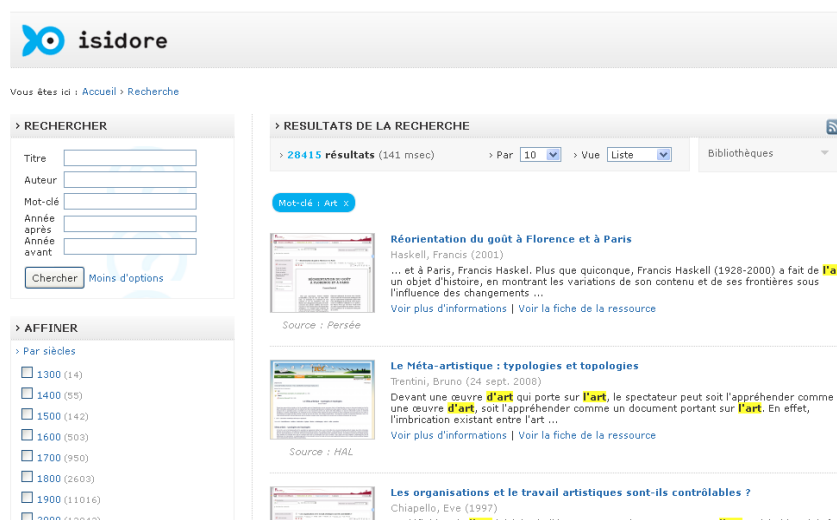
isidore

Vous êtes ici : Accueil › Recherche

› RECHERCHER

Titre
Auteur
Mot-clé
Année après
Année avant

Chercher Moins d'options

› AFFINER

› Par siècles

1300 (14)
1400 (55)
1500 (142)
1600 (503)
1700 (950)
1800 (2603)
1900 (11016)
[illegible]

› RESULTATS DE LA RECHERCHE

› 28415 résultats (141 msec) › Par 10 › Vue Liste

Bibliothèques

Mot-clé : Art x

Réorientation du goût à Florence et à Paris
Haskell, Francis (2001)
... et à Paris, Francis Haskel. Plus que quiconque, Francis Haskell (1928-2000) a fait de l'a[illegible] un objet d'histoire, en montrant les variations de son contenu et de ses frontières sous l'influence des changements ...
Voir plus d'informations | Voir la fiche de la ressource
Source : Persée

Le Méta-artistique : typologies et topologies
Trentini, Bruno (24 sept. 2008)
Devant une œuvre d'art qui porte sur l'art, le spectateur peut soit l'appréhender comme une œuvre d'art, soit l'appréhender comme un document portant sur l'art. En effet, l'imbrication existant entre l'art ...
Voir plus d'informations | Voir la fiche de la ressource
Source : HAL

Les organisations et le travail artistiques sont-ils contrôlables ?
Chiapello, Eve (1997)